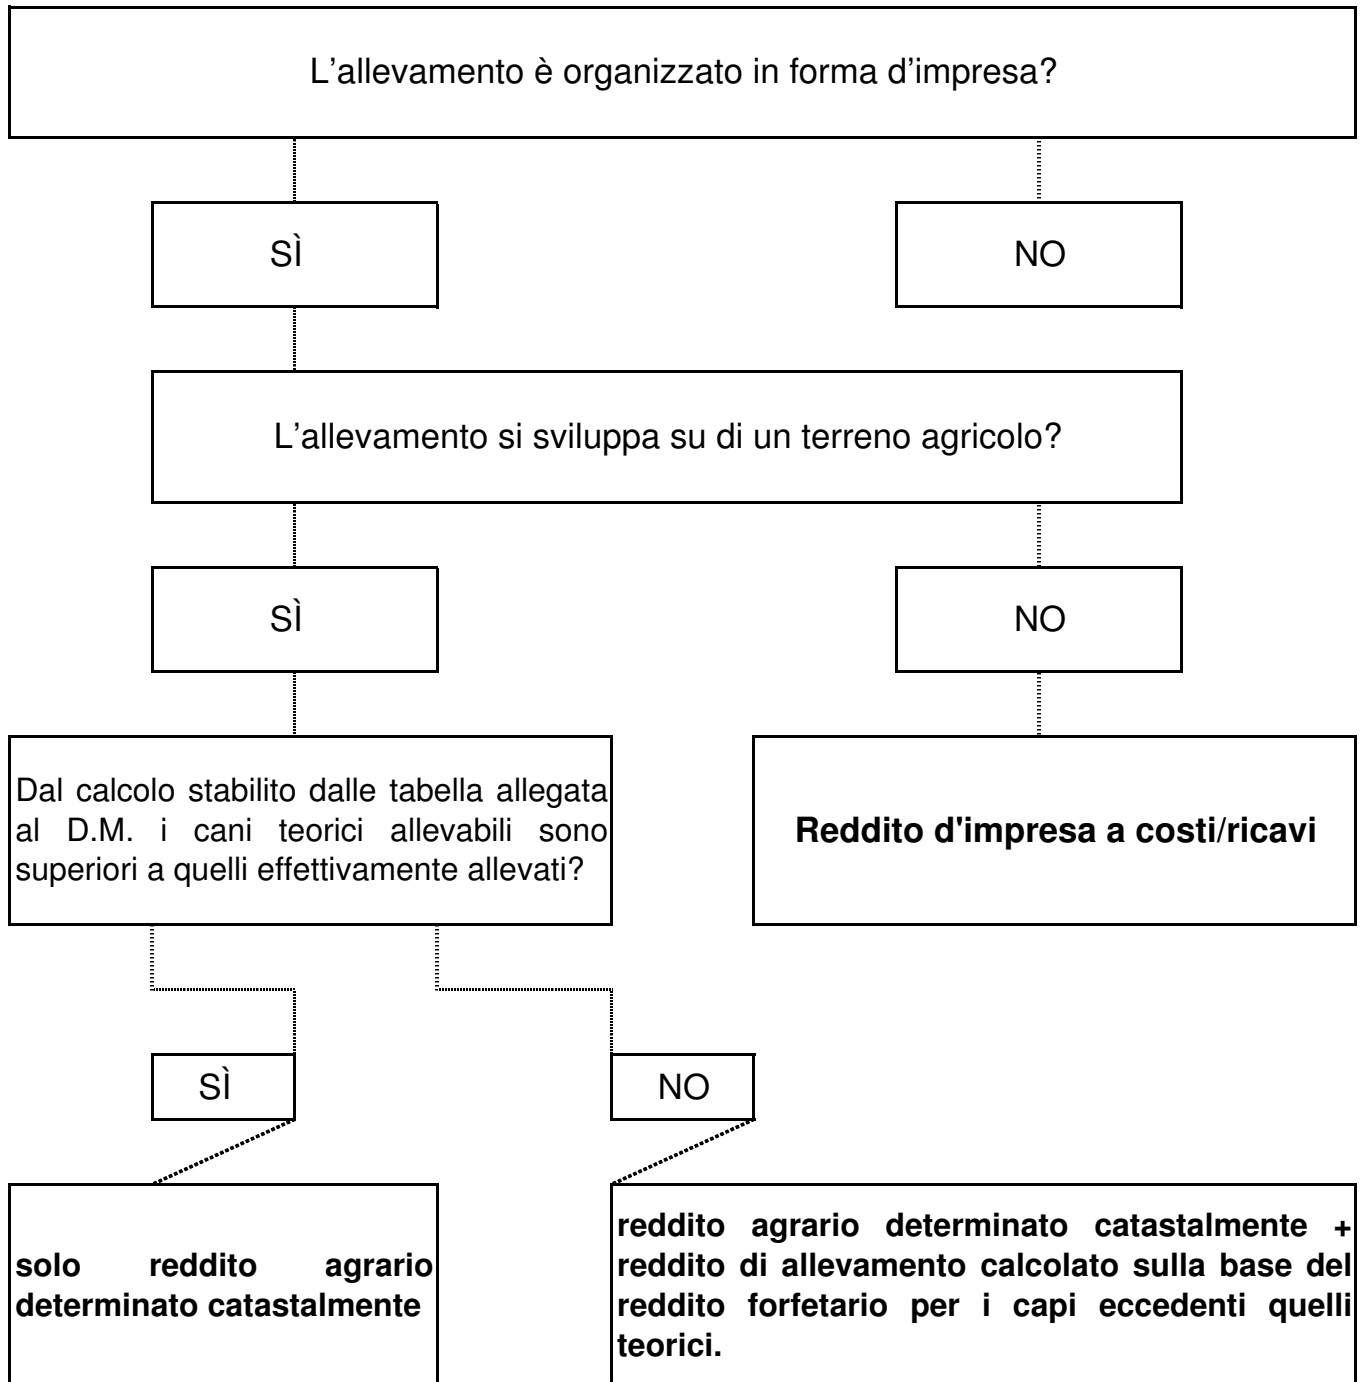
L’allevamento è organizzato in forma d’impresa?

SÌ

NO

L’allevamento si sviluppa su di un terreno agricolo?

SÌ

NO

Dal calcolo stabilito dalle tabella allegata al D.M. i cani teorici allevabili sono superiori a quelli effettivamente allevati?

**Reddito d'impresa a costi/ricavi**

SÌ

NO

**solo reddito agrario determinato catastalmente**

**reddito agrario determinato catastalmente + reddito di allevamento calcolato sulla base del reddito forfetario per i capi eccedenti quelli teorici.**